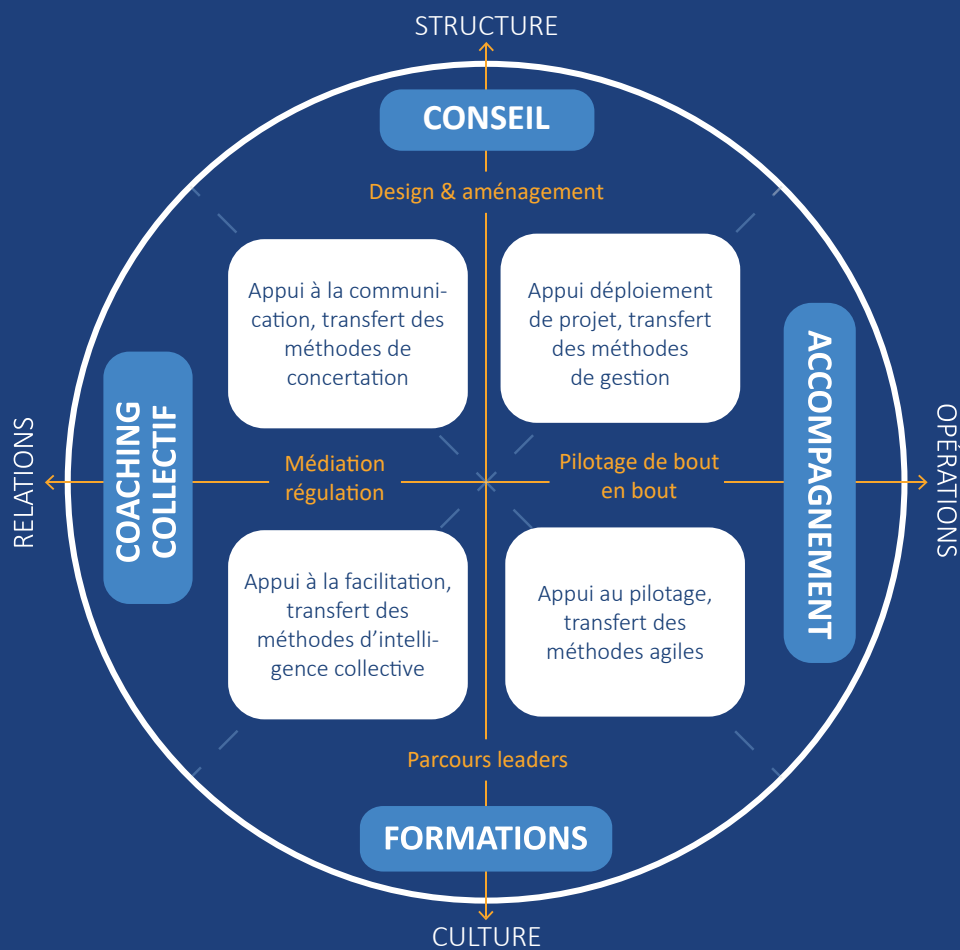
STRUCTURE

CONSEIL

Design & aménagement

Appui à la communication, transfert des méthodes de concertation

Appui déploiement de projet, transfert des méthodes de gestion

RELATIONS

COACHING COLLECTIF

Médiation régulation

Pilotage de bout en bout

ACCOMPAGNEMENT

OPÉRATIONS

Appui à la facilitation, transfert des méthodes d'intelligence collective

Appui au pilotage, transfert des méthodes agiles

Parcours leaders

FORMATIONS

CULTURE